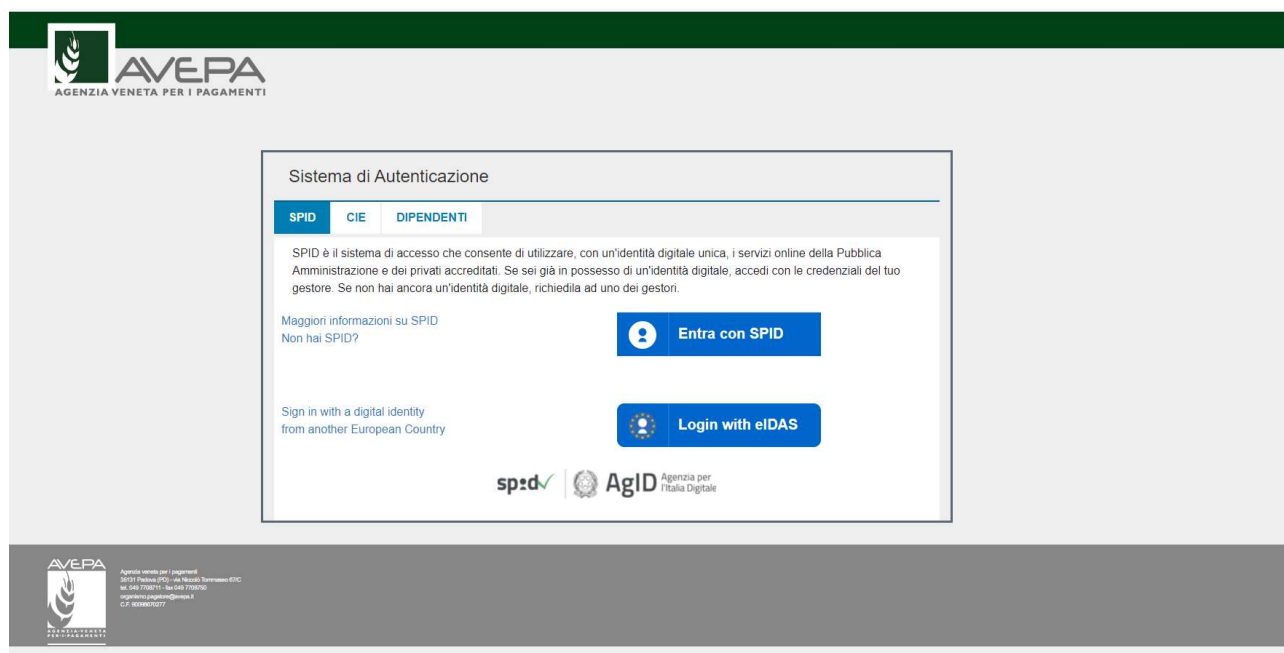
AVEPA
AGENZIA VENETA PER I PAGAMENTI

Sistema di Autenticazione

SPID | CIE | DIPENDENTI

SPID è il sistema di accesso che consente di utilizzare, con un'identità digitale unica, i servizi online della Pubblica Amministrazione e dei privati accreditati. Se sei già in possesso di un'identità digitale, accedi con le credenziali del tuo gestore. Se non hai ancora un'identità digitale, richiedila ad uno dei gestori.

Maggiori informazioni su SPID
Non hai SPID?

Entra con SPID

Sign in with a digital identity from another European Country

Login with eIDAS

spid AgID Agenzia per l'Italia Digitale

AVEPA
AGENZIA VENETA PER I PAGAMENTI

Agenzia veneta per i pagamenti
35131 Padova (PD) - via Niccolò Tommaseo 67/C
tel. 049 7708711 - fax 049 7708750
organismo.pagatore@avepa.it
C.F. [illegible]